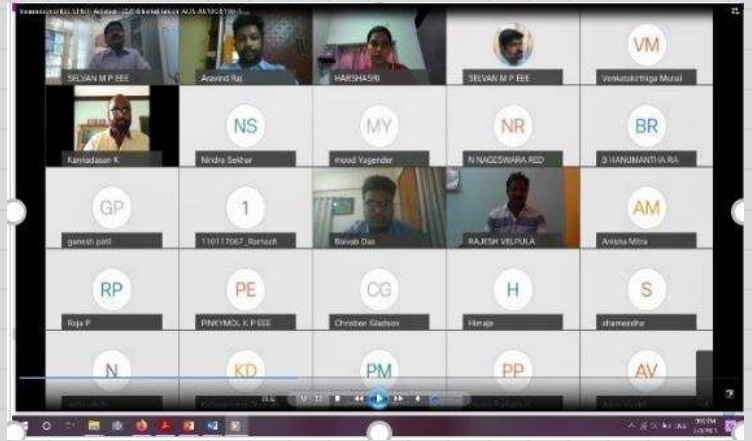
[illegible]

SELVAN M P EEE

Aravind Raj

HARSHASRI

SELVAN M P EEE

VM

Venkatakirthiga Murali

Kamadasan K

NS

Nindra Sekhar

MY

mood Yugender

NR

N NAGESWARA RED

BR

B HANUMANTHA RA

GP

ganesh patil

1

110117067_Ramesh

Baivab Das

RAJESH VELPULA

AM

Anisha Mitra

RP

Raja P

PE

PINKYMOL K P EEE

CG

Chrisben Gladson

H

Himaja

S

dhameedha

N

KD

PM

PP

AV